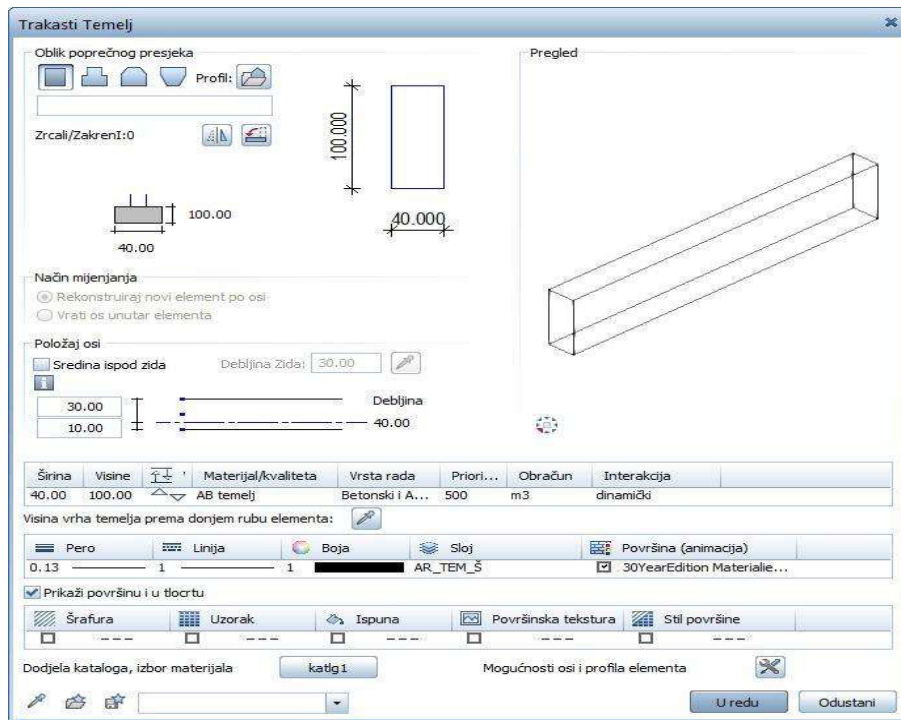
Trakasti Temelj

Oblik poprečnog presjeka

Profil:

Zrcali/ZakrenI:0

100.000

40.000

100.00

40.00

Pregled

Način mijenjanja

Rekonstruiraj novi element po osi

Vrati os unutar elementa

Položaj osi

Sredina ispod zida

Debljina Zida: 30.00

30.00

10.00

Debljina

40.00

| Širina | Visine | | Materijal/kvaliteta | Vrsta rada | Priori... | Obračun | Interakcija |
|---|---|---|---|---|---|---|---|
| 40.00 | 100.00 | | AB temelj | Betonski i A... | 500 | m3 | dinamički |

Visina vrha temelja prema donjem rubu elementa:

| Pero | Linija | Boja | Sloj | Površina (animacija) |
|---|---|---|---|---|
| 0.13 | 1 | 1 | AR_TEM_Š | 30YearEdition Materialie... |

Prikaži površinu i u tlocrtu

| Šrafura | Uzorak | Ispuna | Površinska tekstura | Stil površine |
|---|---|---|---|---|
| --- | --- | --- | --- | --- |

Dodjela kataloga, izbor materijala

katlg1

Mogućnosti osi i profila elementa

U redu

Odustani